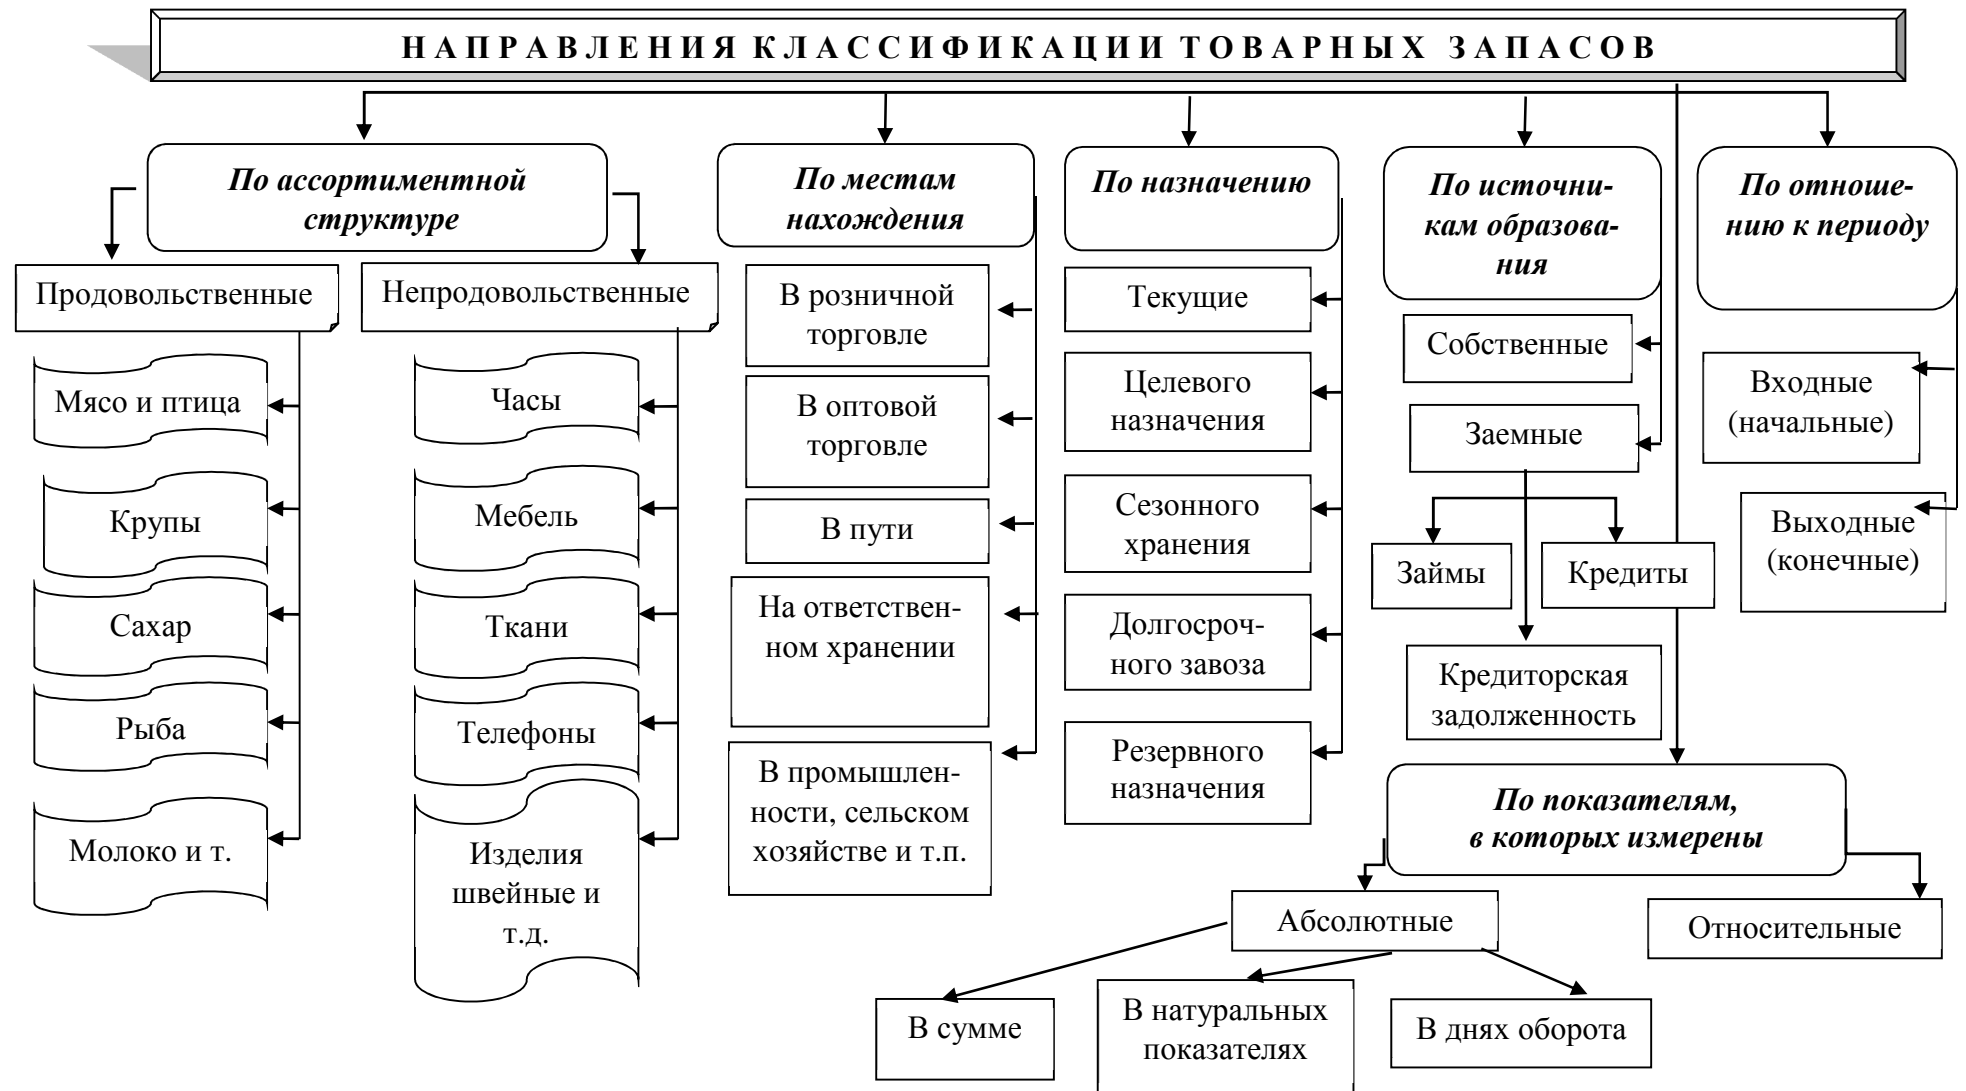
НАПРАВЛЕНИЯ КЛАССИФИКАЦИИ ТОВАРНЫХ ЗАПАСОВ

По ассортиментной структуре

Продовольственные

Мясо и птица

Крупы

Сахар

Рыба

Молоко и т.

Непродовольственные

Часы

Мебель

Ткани

Телефоны

Изделия швейные и т.д.

По местам нахождения

В розничной торговле

В оптовой торговле

В пути

На ответственном хранении

В промышленности, сельском хозяйстве и т.п.

По назначению

Текущие

Целевого назначения

Сезонного хранения

Долгосрочного завоза

Резервного назначения

По источникам образования

Собственные

Заемные

Займы

Кредиты

Кредиторская задолженность

По отношению к периоду

Входные (начальные)

Выходные (конечные)

По показателям, в которых измерены

Абсолютные

Относительные

В сумме

В натуральных показателях

В днях оборота